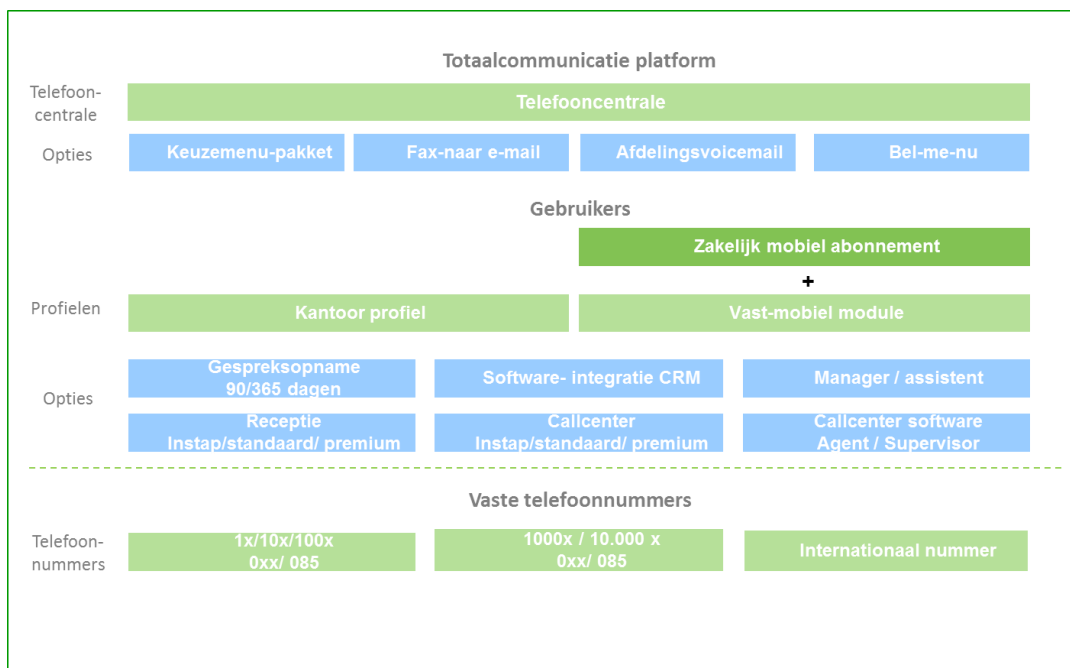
Totaalcommunicatie platform

Telefooncentrale

Telefooncentrale

Opties

Keuzemenu-pakket

Fax-naar e-mail

Afdelingsvoicemail

Bel-me-nu

Gebruikers

Zakelijk mobiel abonnement

+

Profielen

Kantoor profiel

Vast-mobiel module

Opties

Gespreksopname
90/365 dagen

Software- integratie CRM

Manager / assistent

Receptie
Instap/standaard/ premium

Callcenter
Instap/standaard/ premium

Callcenter software
Agent / Supervisor

Vaste telefoonnummers

Telefoonnummers

1x/10x/100x
0xx/ 085

1000x / 10.000 x
0xx/ 085

Internationaal nummer